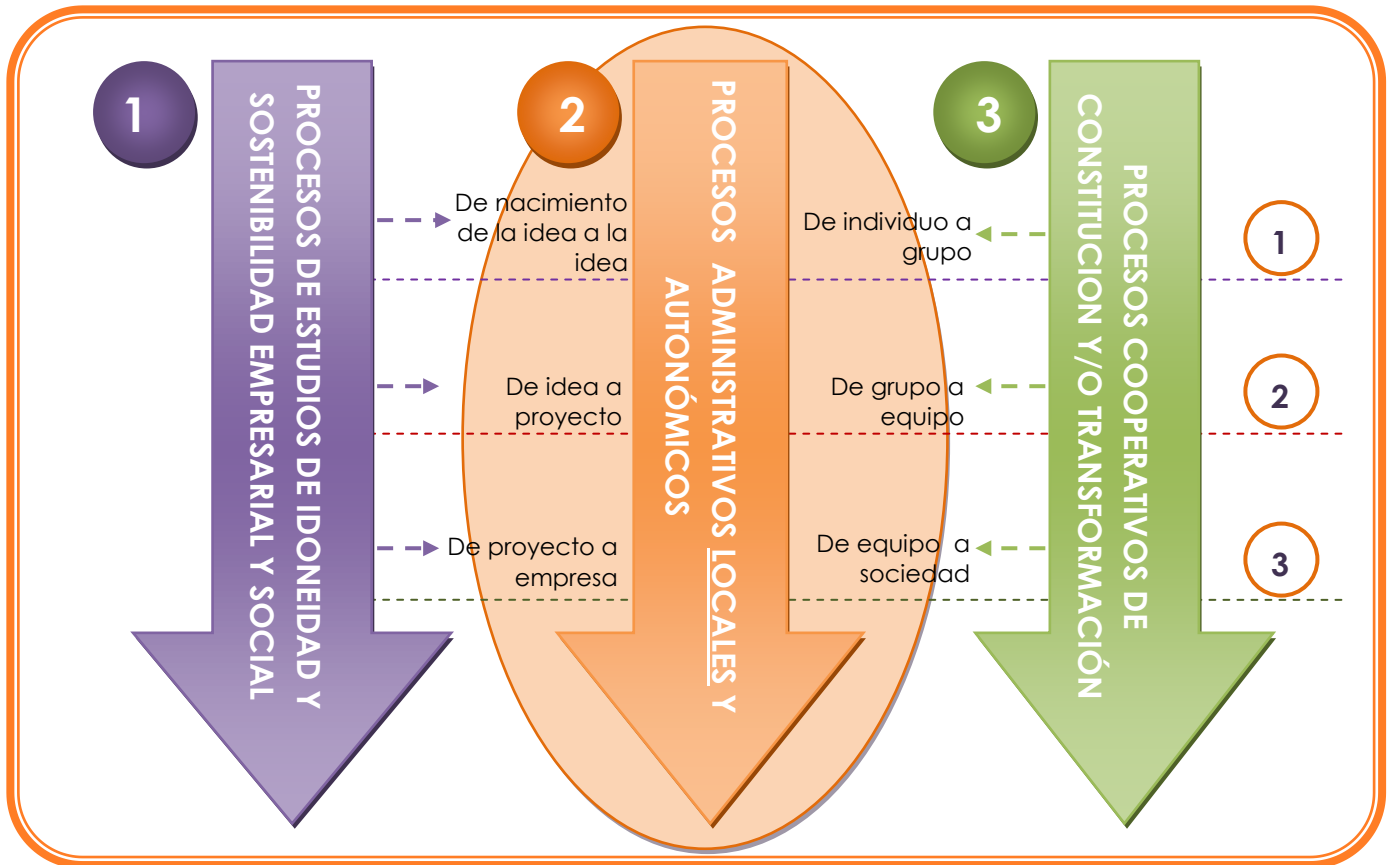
1

PROCESOS DE ESTUDIOS DE IDONEIDAD Y SOSTENIBILIDAD EMPRESARIAL Y SOCIAL

2

PROCESOS ADMINISTRATIVOS LOCALES Y AUTONÓMICOS

3

PROCESOS COOPERATIVOS DE CONSTITUCION Y/O TRANSFORMACIÓN

De nacimiento de la idea a la idea

De idea a proyecto

De proyecto a empresa

De individuo a grupo

De grupo a equipo

De equipo a sociedad

1

2

3